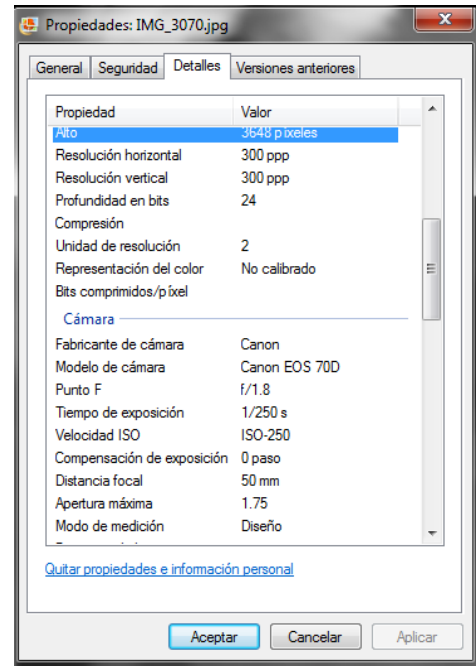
Propiedades: IMG_3070.jpg

General | Seguridad | Detalles | Versiones anteriores

| Propiedad | Valor |
|---|---|
| Alto | 3648 píxeles |
| Resolución horizontal | 300 ppp |
| Resolución vertical | 300 ppp |
| Profundidad en bits | 24 |
| Compresión | |
| Unidad de resolución | 2 |
| Representación del color | No calibrado |
| Bits comprimidos/píxel | |

Cámara

| Propiedad | Valor |
|---|---|
| Fabricante de cámara | Canon |
| Modelo de cámara | Canon EOS 70D |
| Punto F | f/1.8 |
| Tiempo de exposición | 1/250 s |
| Velocidad ISO | ISO-250 |
| Compensación de exposición | 0 paso |
| Distancia focal | 50 mm |
| Apertura máxima | 1.75 |
| Modo de medición | Diseño |

Quitar propiedades e información personal

Aceptar | Cancelar | Aplicar